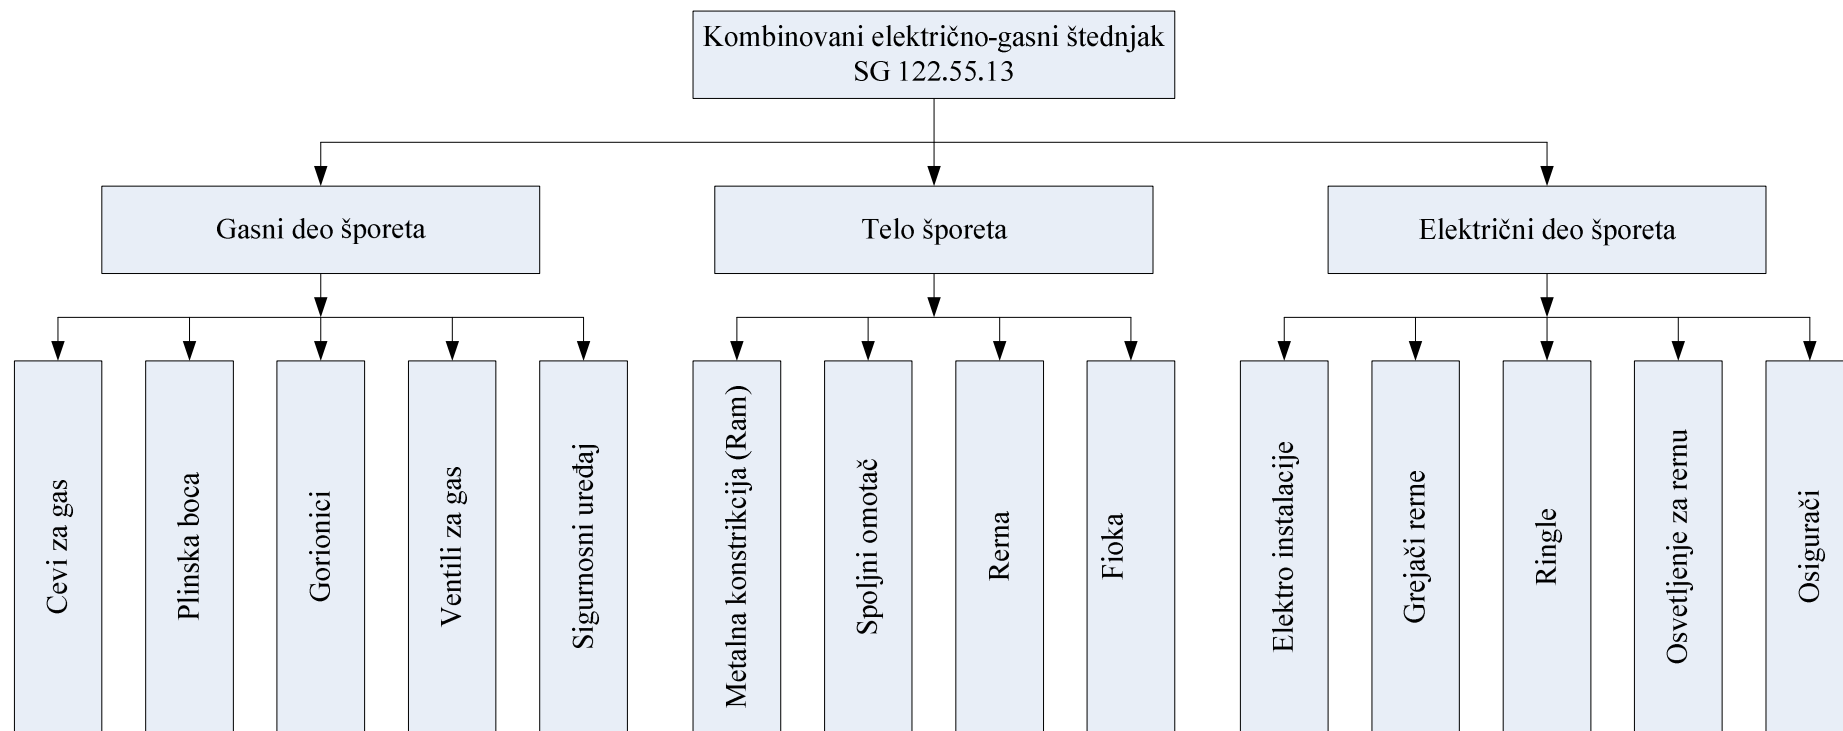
Kombinovani električno-gasni štednjak
SG 122.55.13

Gasni deo šporeta

Cevi za gas

Plinska boca

Gorionici

Ventili za gas

Sigurnosni uređaj

Telo šporeta

Metalna konstrikcija (Ram)

Spoljni omotač

Rerna

Fioka

Električni deo šporeta

Elektro instalacije

Grejači rerne

Ringle

Osvetljenje za rernu

Osigurači